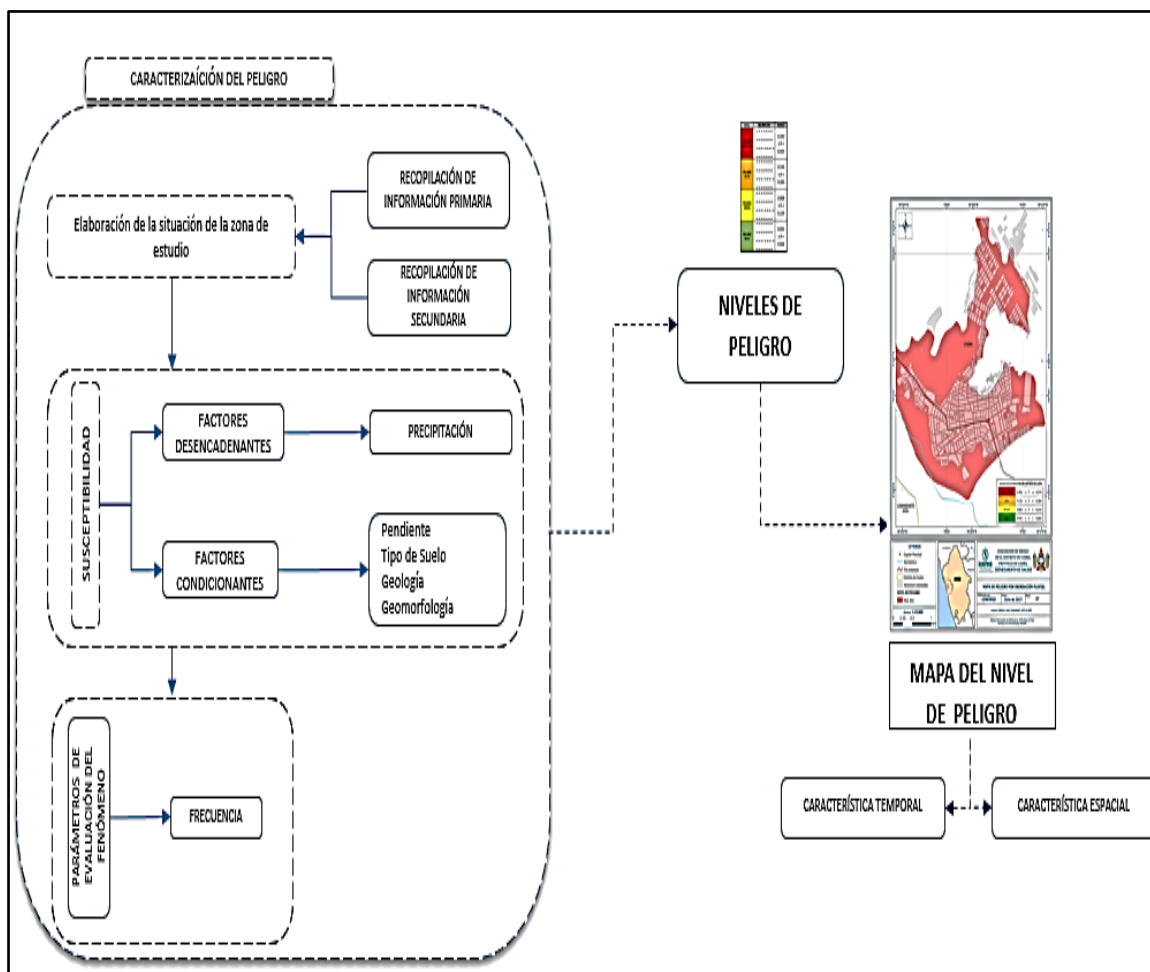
CARACTERIZAÍCIÓN DEL PELIGRO

Elaboración de la situación de la zona de estudio

RECOPILACIÓN DE INFORMACIÓN PRIMARIA

RECOPILACIÓN DE INFORMACIÓN SECUNDARIA

SUSCEPTIBILIDAD

FACTORES DESENCADENANTES

PRECIPITACIÓN

FACTORES CONDICIONANTES

Pendiente
Tipo de Suelo
Geología
Geomorfología

PARÁMETROS DE EVALUACIÓN DEL FENÓMENO

FRECUENCIA

NIVELES DE PELIGRO

MAPA DEL NIVEL DE PELIGRO

CARACTERÍSTICA TEMPORAL

CARACTERÍSTICA ESPACIAL